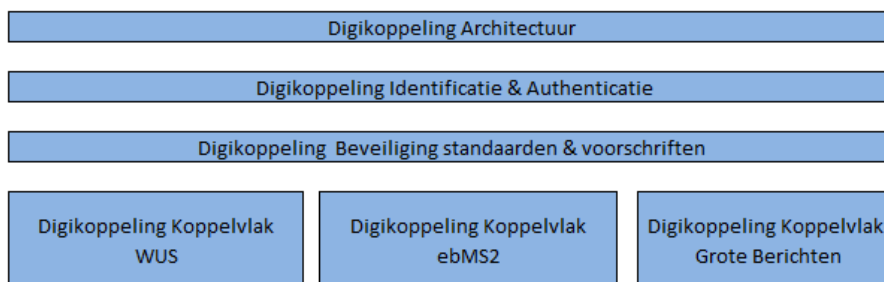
Digikoppeling Architectuur

Digikoppeling Identificatie & Authenticatie

Digikoppeling  Beveiliging standaarden & voorschriften

Digikoppeling Koppelvlak WUS

Digikoppeling Koppelvlak ebMS2

Digikoppeling Koppelvlak Grote Berichten